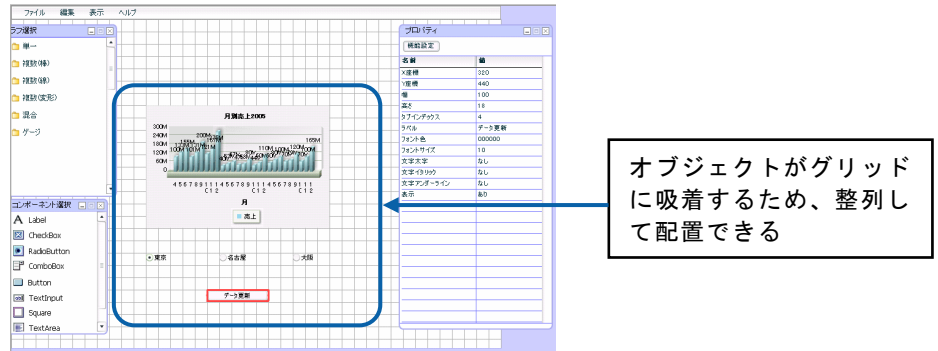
ファイル 編集 表示 ヘルプ

ラフ選択
単一
複数(棒)
複数(線)
複数(変形)
混合
ゲージ

コンポーネント選択
Label
CheckBox
RadioButton
ComboBox
Button
TextInput
Square
TextArea

月別売上2005
300M
240M
180M
120M
60M
0
4 5 6 7 8 9 1 1 1 4 5 6 7 8 9 1 1 1 4 5 6 7 8 9 1 1 1
C 1 2
C 1 2
C 1 2
月
売上

東京
名古屋
大阪

データ更新

プロパティ
機能設定

| 名前 | 値 |
|---|---|
| X座標 | 320 |
| Y座標 | 440 |
| 幅 | 100 |
| 高さ | 18 |
| タブインデックス | 4 |
| ラベル | データ更新 |
| フォント色 | 000000 |
| フォントサイズ | 10 |
| 文字太字 | なし |
| 文字イタリック | なし |
| 文字アンダーライン | なし |
| 表示 | あり |

オブジェクトがグリッドに吸着するため、整列して配置できる